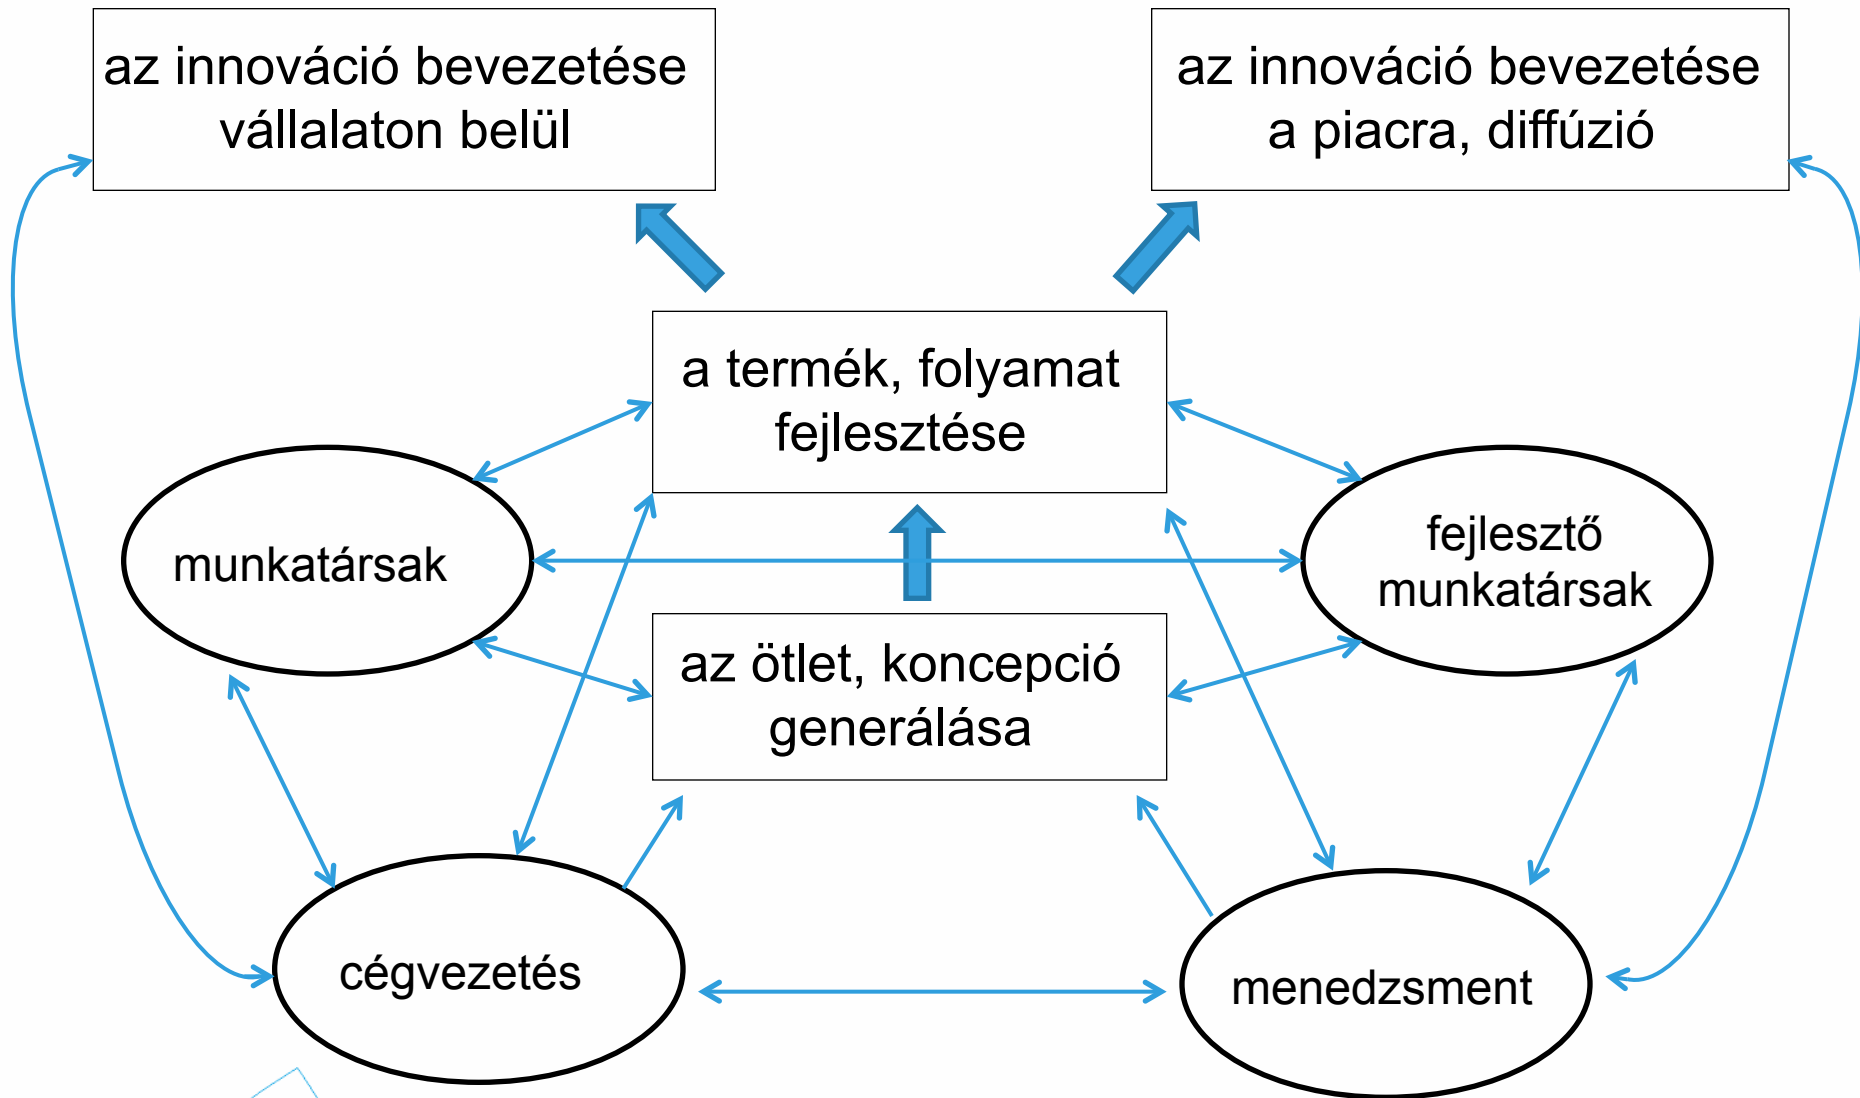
az innováció bevezetése vállalaton belül

az innováció bevezetése a piacra, diffúzió

a termék, folyamat fejlesztése

munkatársak

fejlesztő munkatársak

az ötlet, koncepció generálása

cégvezetés

menedzsment